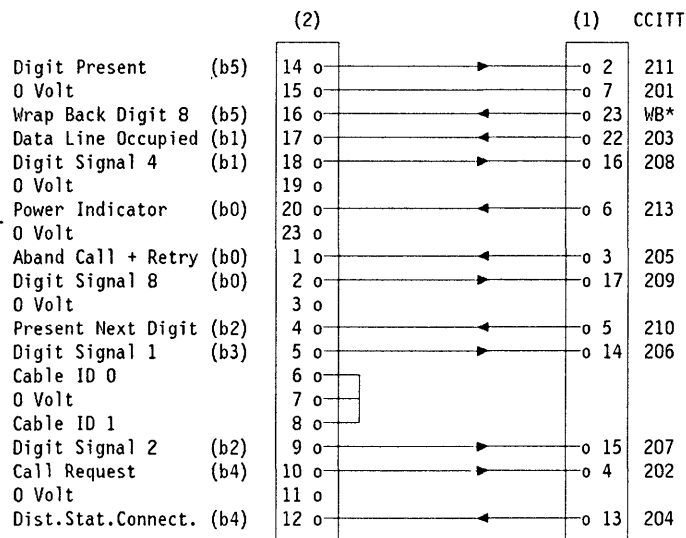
(2) (1) CCITT

| Signal | | (2) | (1) | CCITT |
|---|---|---|---|---|
| Digit Present | (b5) | 14 o | o 2 | 211 |
| 0 Volt | | 15 o | o 7 | 201 |
| Wrap Back Digit 8 | (b5) | 16 o | o 23 | WB* |
| Data Line Occupied | (b1) | 17 o | o 22 | 203 |
| Digit Signal 4 | (b1) | 18 o | o 16 | 208 |
| 0 Volt | | 19 o | | |
| Power Indicator | (b0) | 20 o | o 6 | 213 |
| 0 Volt | | 23 o | | |
| Aband Call + Retry | (b0) | 1 o | o 3 | 205 |
| Digit Signal 8 | (b0) | 2 o | o 17 | 209 |
| 0 Volt | | 3 o | | |
| Present Next Digit | (b2) | 4 o | o 5 | 210 |
| Digit Signal 1 | (b3) | 5 o | o 14 | 206 |
| Cable ID 0 | | 6 o | | |
| 0 Volt | | 7 o | | |
| Cable ID 1 | | 8 o | | |
| Digit Signal 2 | (b2) | 9 o | o 15 | 207 |
| Call Request | (b4) | 10 o | o 4 | 202 |
| 0 Volt | | 11 o | | |
| Dist.Stat.Connect. | (b4) | 12 o | o 13 | 204 |